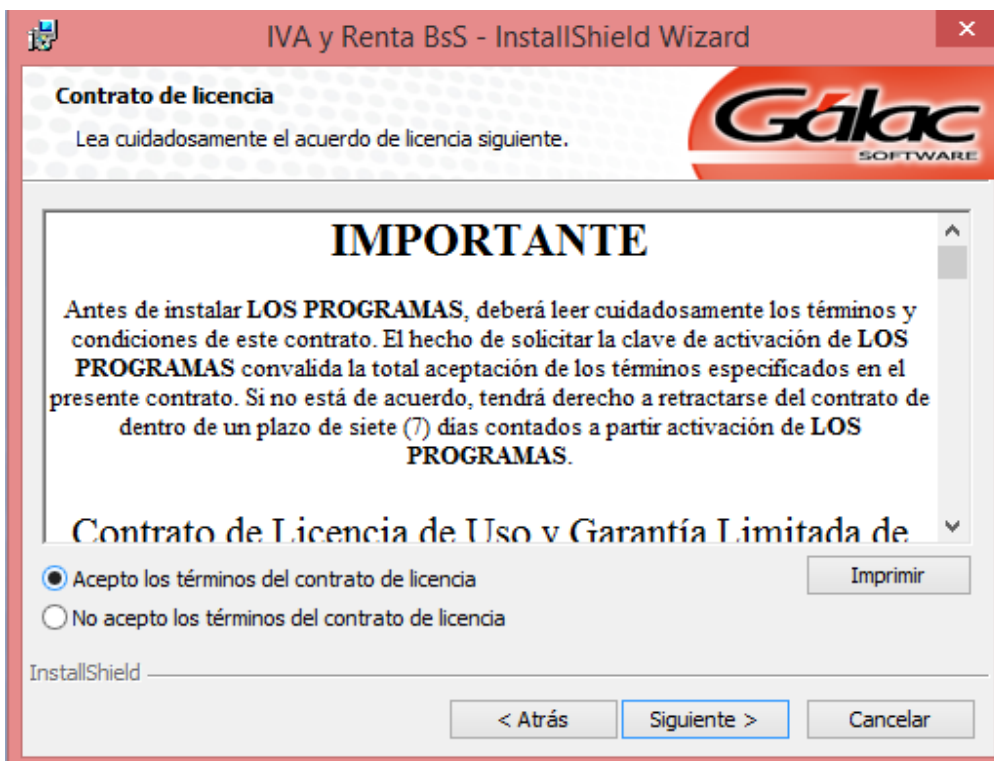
IVA y Renta BsS - InstallShield Wizard

Contrato de licencia

Lea cuidadosamente el acuerdo de licencia siguiente.

Gálac SOFTWARE

IMPORTANTE

Antes de instalar LOS PROGRAMAS, deberá leer cuidadosamente los términos y condiciones de este contrato. El hecho de solicitar la clave de activación de LOS PROGRAMAS convalida la total aceptación de los términos especificados en el presente contrato. Si no está de acuerdo, tendrá derecho a retractarse del contrato de dentro de un plazo de siete (7) dias contados a partir activación de LOS PROGRAMAS.

Contrato de Licencia de Uso y Garantía Limitada de

Acepto los términos del contrato de licencia

No acepto los términos del contrato de licencia

Imprimir

InstallShield

< Atrás

Siguiente >

Cancelar